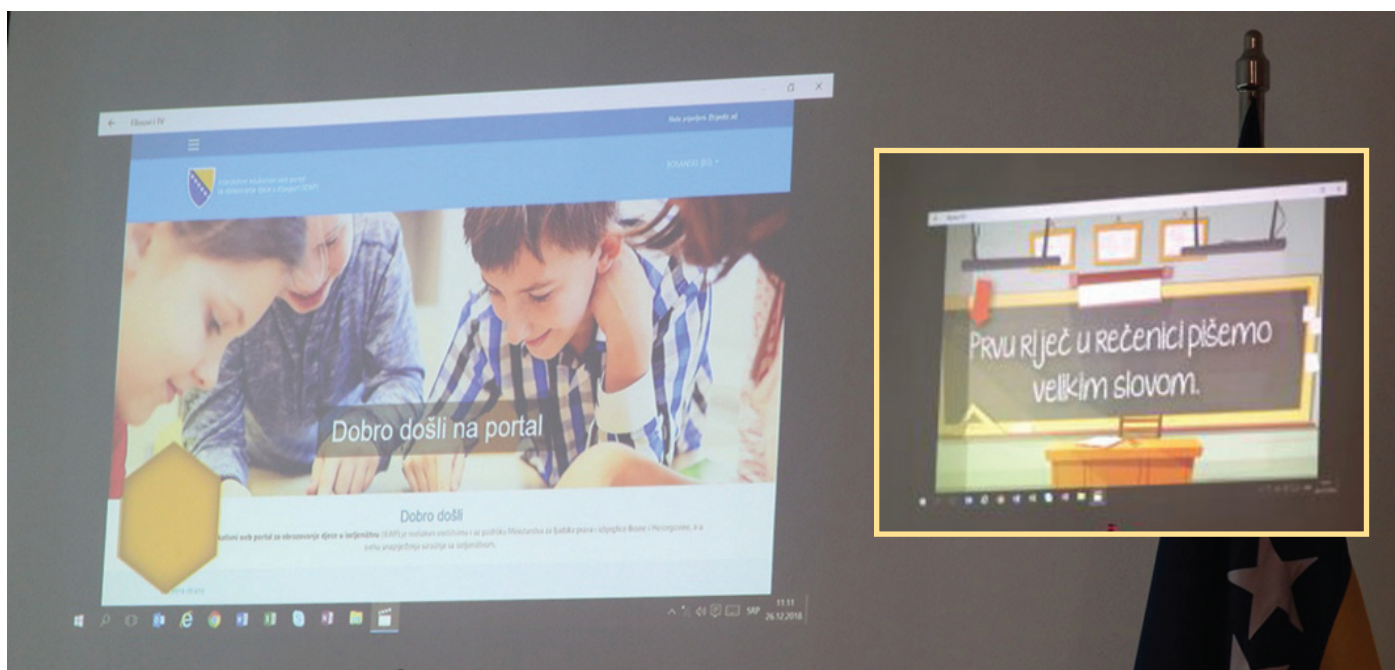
Filmovi i TV

Niste prijavljeni. Prijavite se!

BOSANSKI (BS)

Dobro došli na portal

Dobro došli

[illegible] web portal za obrazovanje djece u inozemstvu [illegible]

11:11
SRP 26.12.2018

Prvu riječ u rečenici pišemo velikim slovom.